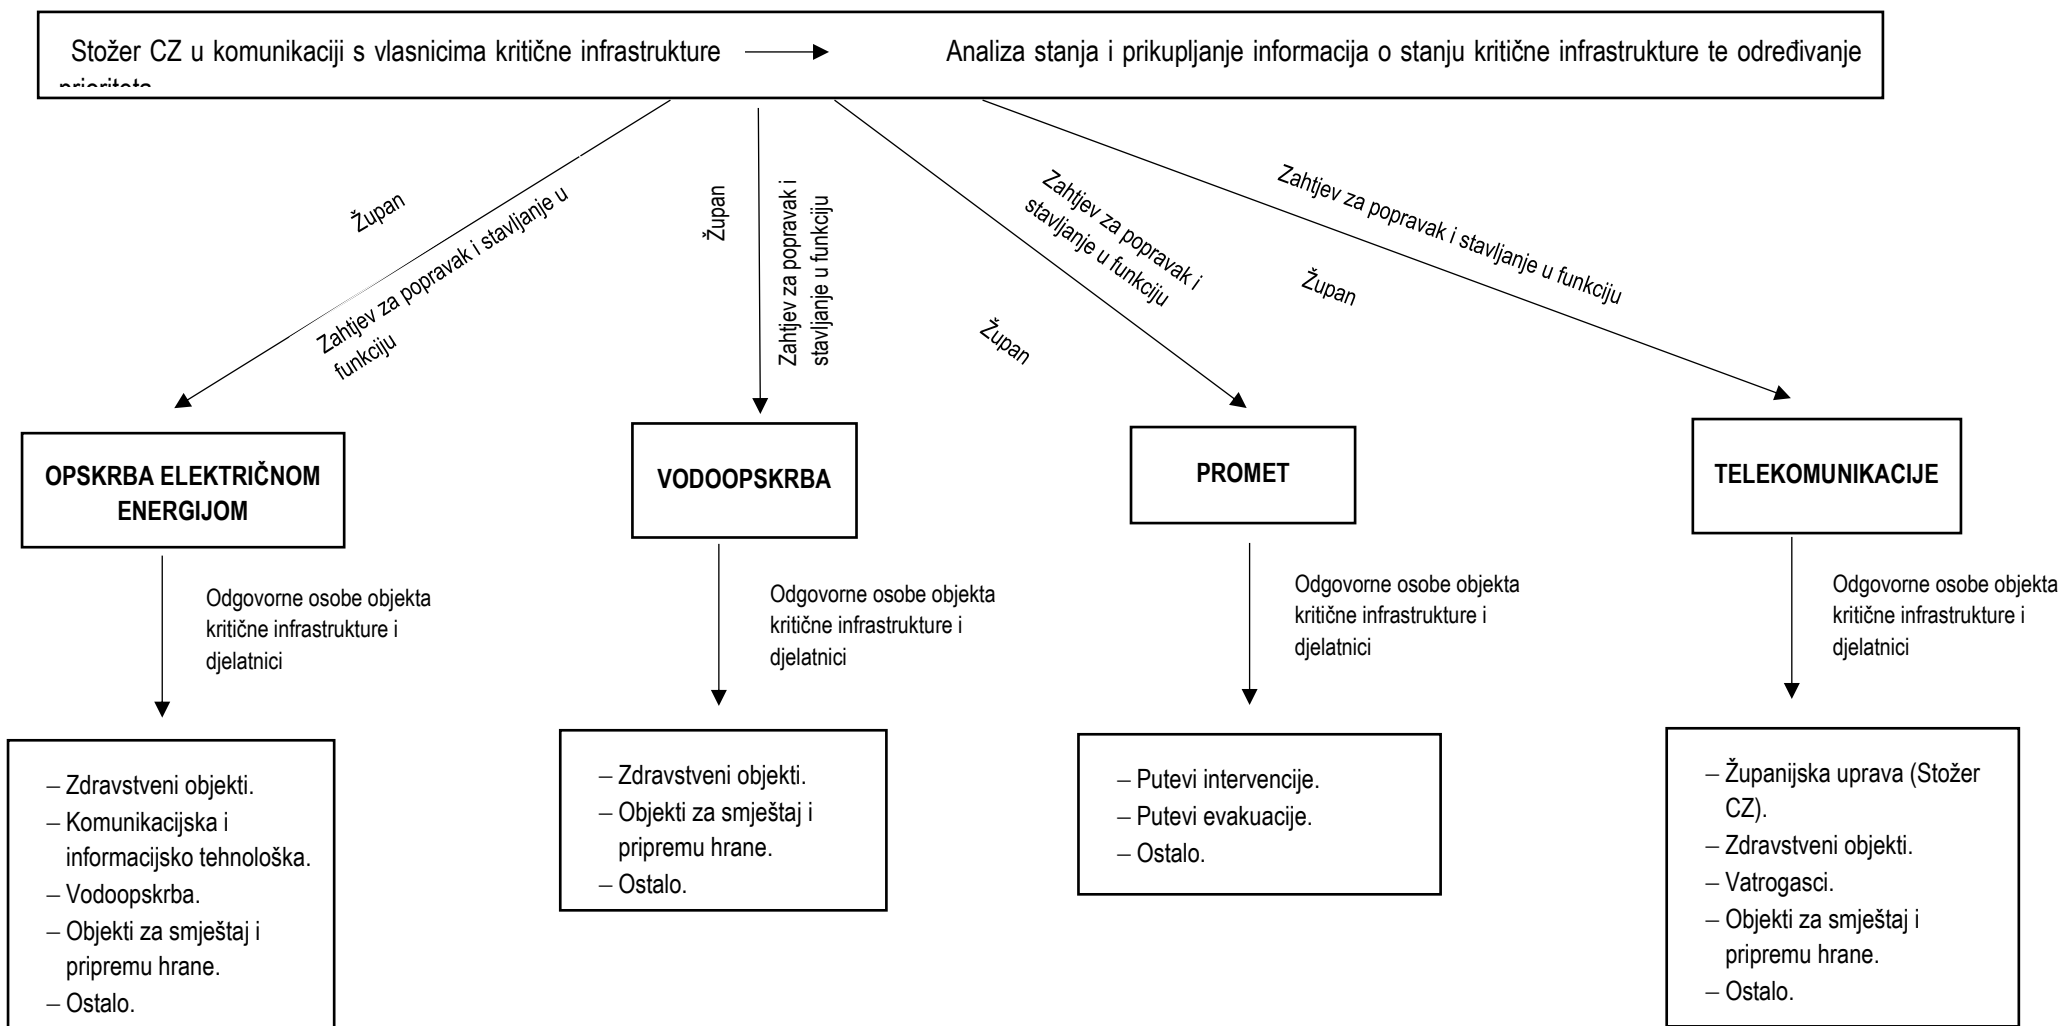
Stožer CZ u komunikaciji s vlasnicima kritične infrastrukture → Analiza stanja i prikupljanje informacija o stanju kritične infrastrukture te određivanje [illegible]

Župan

Zahtjev za popravak i stavljanje u funkciju

Župan

Zahtjev za popravak i stavljanje u funkciju

Zahtjev za popravak i stavljanje u funkciju

Župan

Zahtjev za popravak i stavljanje u funkciju

Župan

OPSKRBA ELEKTRIČNOM ENERGIJOM

Odgovorne osobe objekta kritične infrastrukture i djelatnici

– Zdravstveni objekti.
– Komunikacijska i informacijsko tehnološka.
– Vodoopskrba.
– Objekti za smještaj i pripremu hrane.
– Ostalo.

VODOOPSKRBA

Odgovorne osobe objekta kritične infrastrukture i djelatnici

– Zdravstveni objekti.
– Objekti za smještaj i pripremu hrane.
– Ostalo.

PROMET

Odgovorne osobe objekta kritične infrastrukture i djelatnici

– Putevi intervencije.
– Putevi evakuacije.
– Ostalo.

TELEKOMUNIKACIJE

Odgovorne osobe objekta kritične infrastrukture i djelatnici

– Županijska uprava (Stožer CZ).
– Zdravstveni objekti.
– Vatrogasci.
– Objekti za smještaj i pripremu hrane.
– Ostalo.